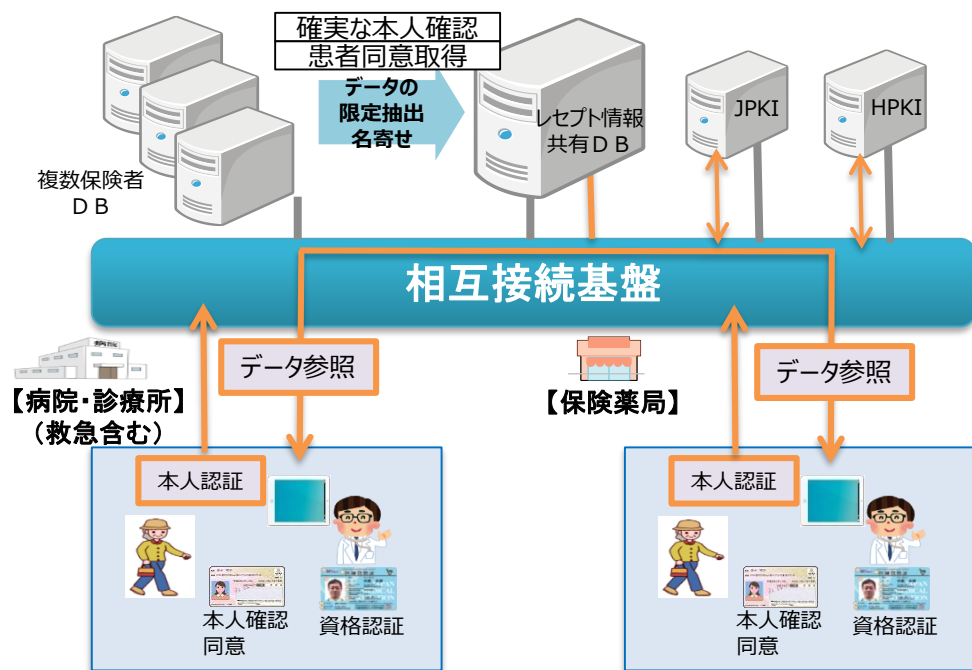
確実な本人確認
患者同意取得

データの
限定抽出
名寄せ

複数保険者
ＤＢ

レセプト情報
共有ＤＢ

JPKI

HPKI

相互接続基盤

【病院・診療所】
（救急含む）

データ参照

【保険薬局】

データ参照

本人認証

本人確認
同意

資格認証

本人認証

本人確認
同意

資格認証